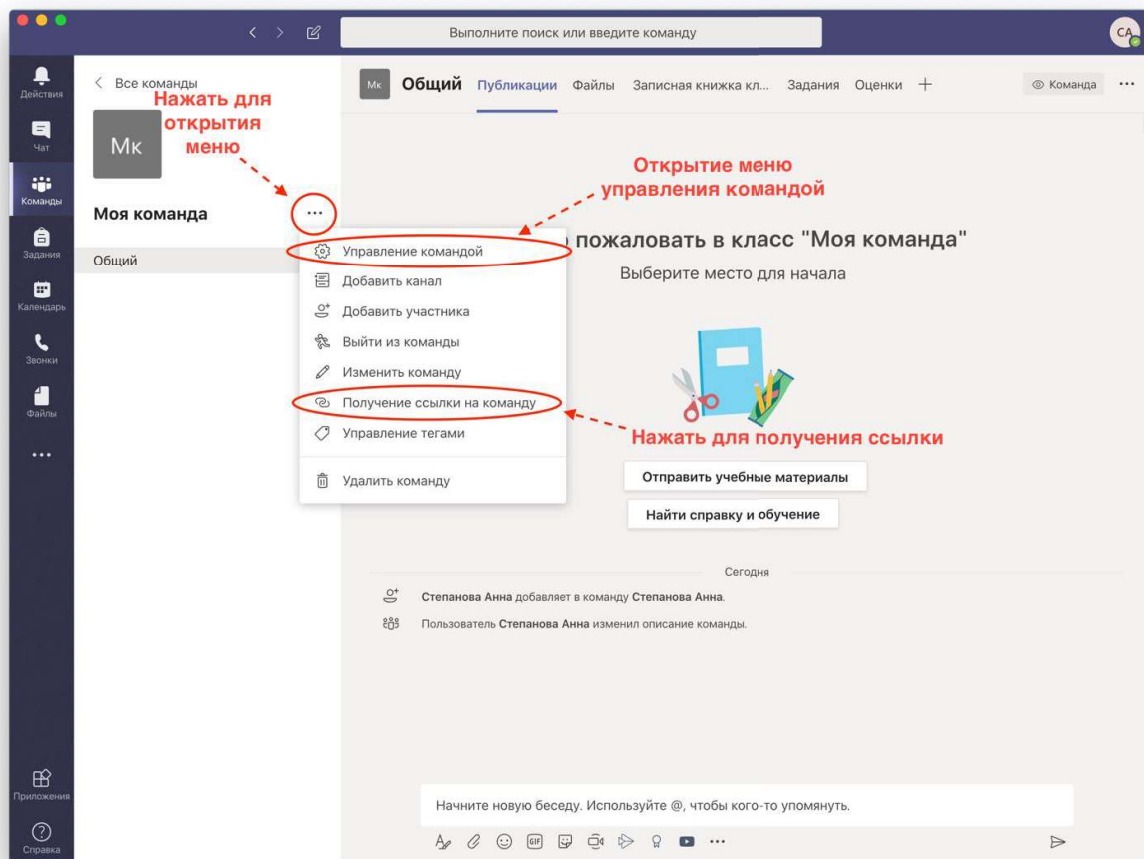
Выполните поиск или введите команду

CA

Действия
Чат
Команды
Задания
Календарь
Звонки
Файлы
...
Приложения
Справка

< Все команды

Нажать для открытия меню

Мк

Моя команда

...

Общий

Мк Общий Публикации Файлы Записная книжка кл... Задания Оценки +

Команда ...

Открытие меню управления командой

Управление командой
Добавить канал
Добавить участника
Выйти из команды
Изменить команду
Получение ссылки на команду
Управление тегами
Удалить команду

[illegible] пожаловать в класс "Моя команда"

Выберите место для начала

Нажать для получения ссылки

Отправить учебные материалы

Найти справку и обучение

Сегодня

Степанова Анна добавляет в команду Степанова Анна.

Пользователь Степанова Анна изменил описание команды.

Начните новую беседу. Используйте @, чтобы кого-то упомянуть.